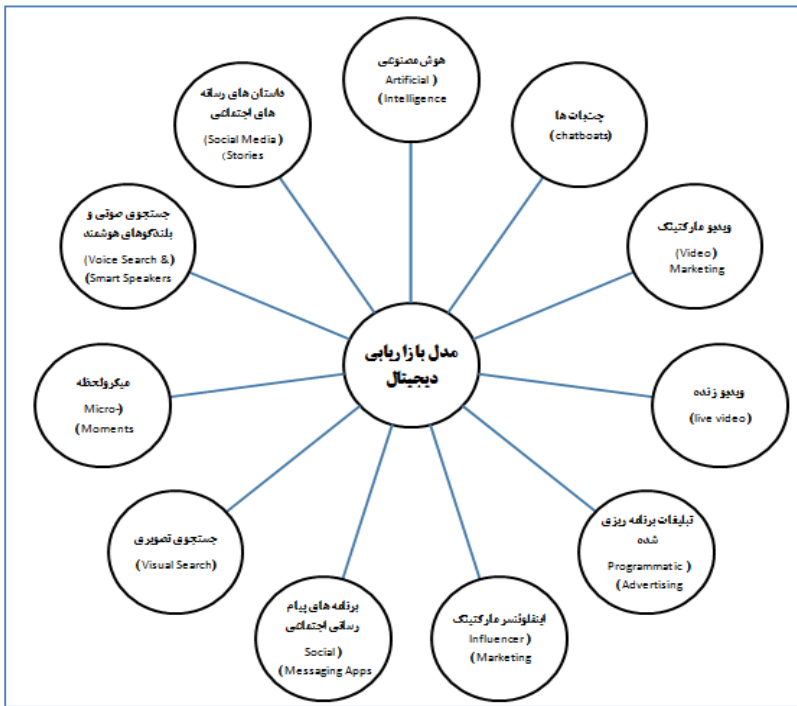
مدل بازاریابی دیجیتال

هوش مصنوعی
( Artificial
Intelligence)

چت‌بات ها
(chatboats)

ویدیو مارکتینگ
(Video
Marketing)

ویدیو زنده
(live video)

تبلیغات برنامه ریزی شده
( Programmatic
Advertising)

اینفلوئنسر مارکتینگ
( Influencer
Marketing)

برنامه های پیام رسانی اجتماعی
( Social
Messaging Apps)

جستجوی تصویری
(Visual Search)

میکرولحظه
-Micro)
Moments)

جستجوی صوتی و بلندگوهای هوشمند
( Voice Search &
Smart Speakers)

داستان های رسانه های اجتماعی
( Social Media
Stories)